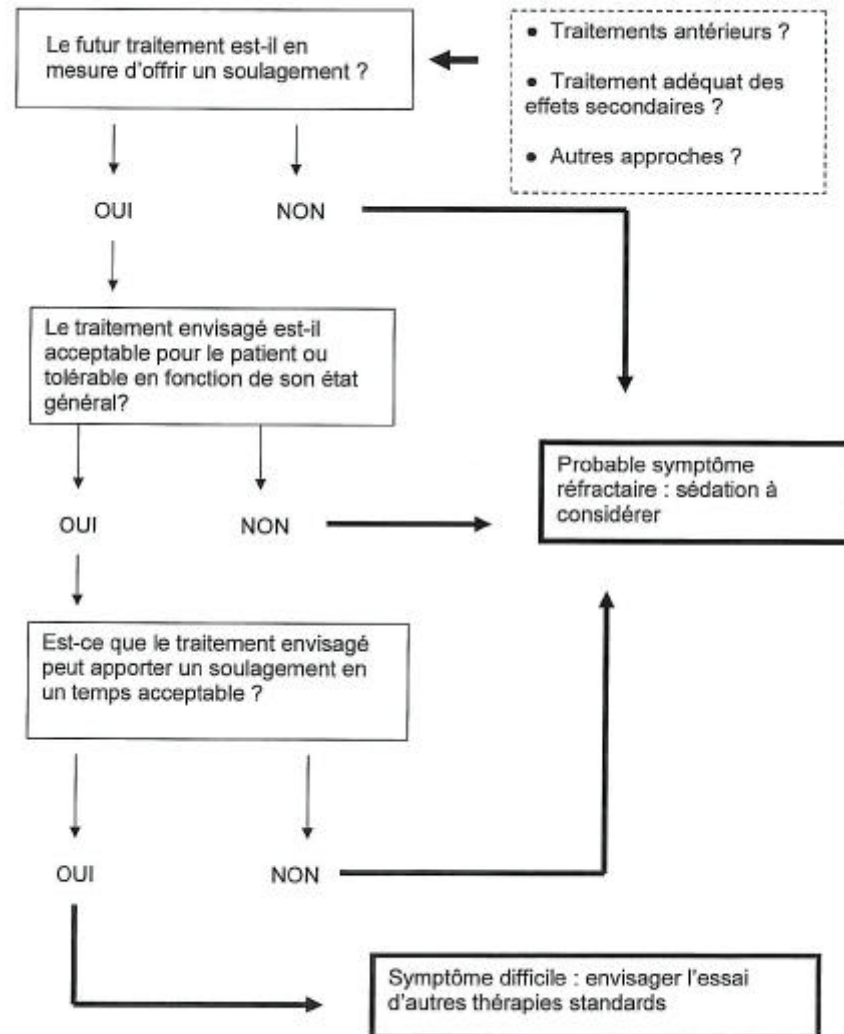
Le futur traitement est-il en mesure d'offrir un soulagement ?

• Traitements antérieurs ?

• Traitement adéquat des effets secondaires ?

• Autres approches ?

OUI

NON

Le traitement envisagé est-il acceptable pour le patient ou tolérable en fonction de son état général?

OUI

NON

Probable symptôme réfractaire : sédation à considérer

Est-ce que le traitement envisagé peut apporter un soulagement en un temps acceptable ?

OUI

NON

Symptôme difficile : envisager l'essai d'autres thérapies standards